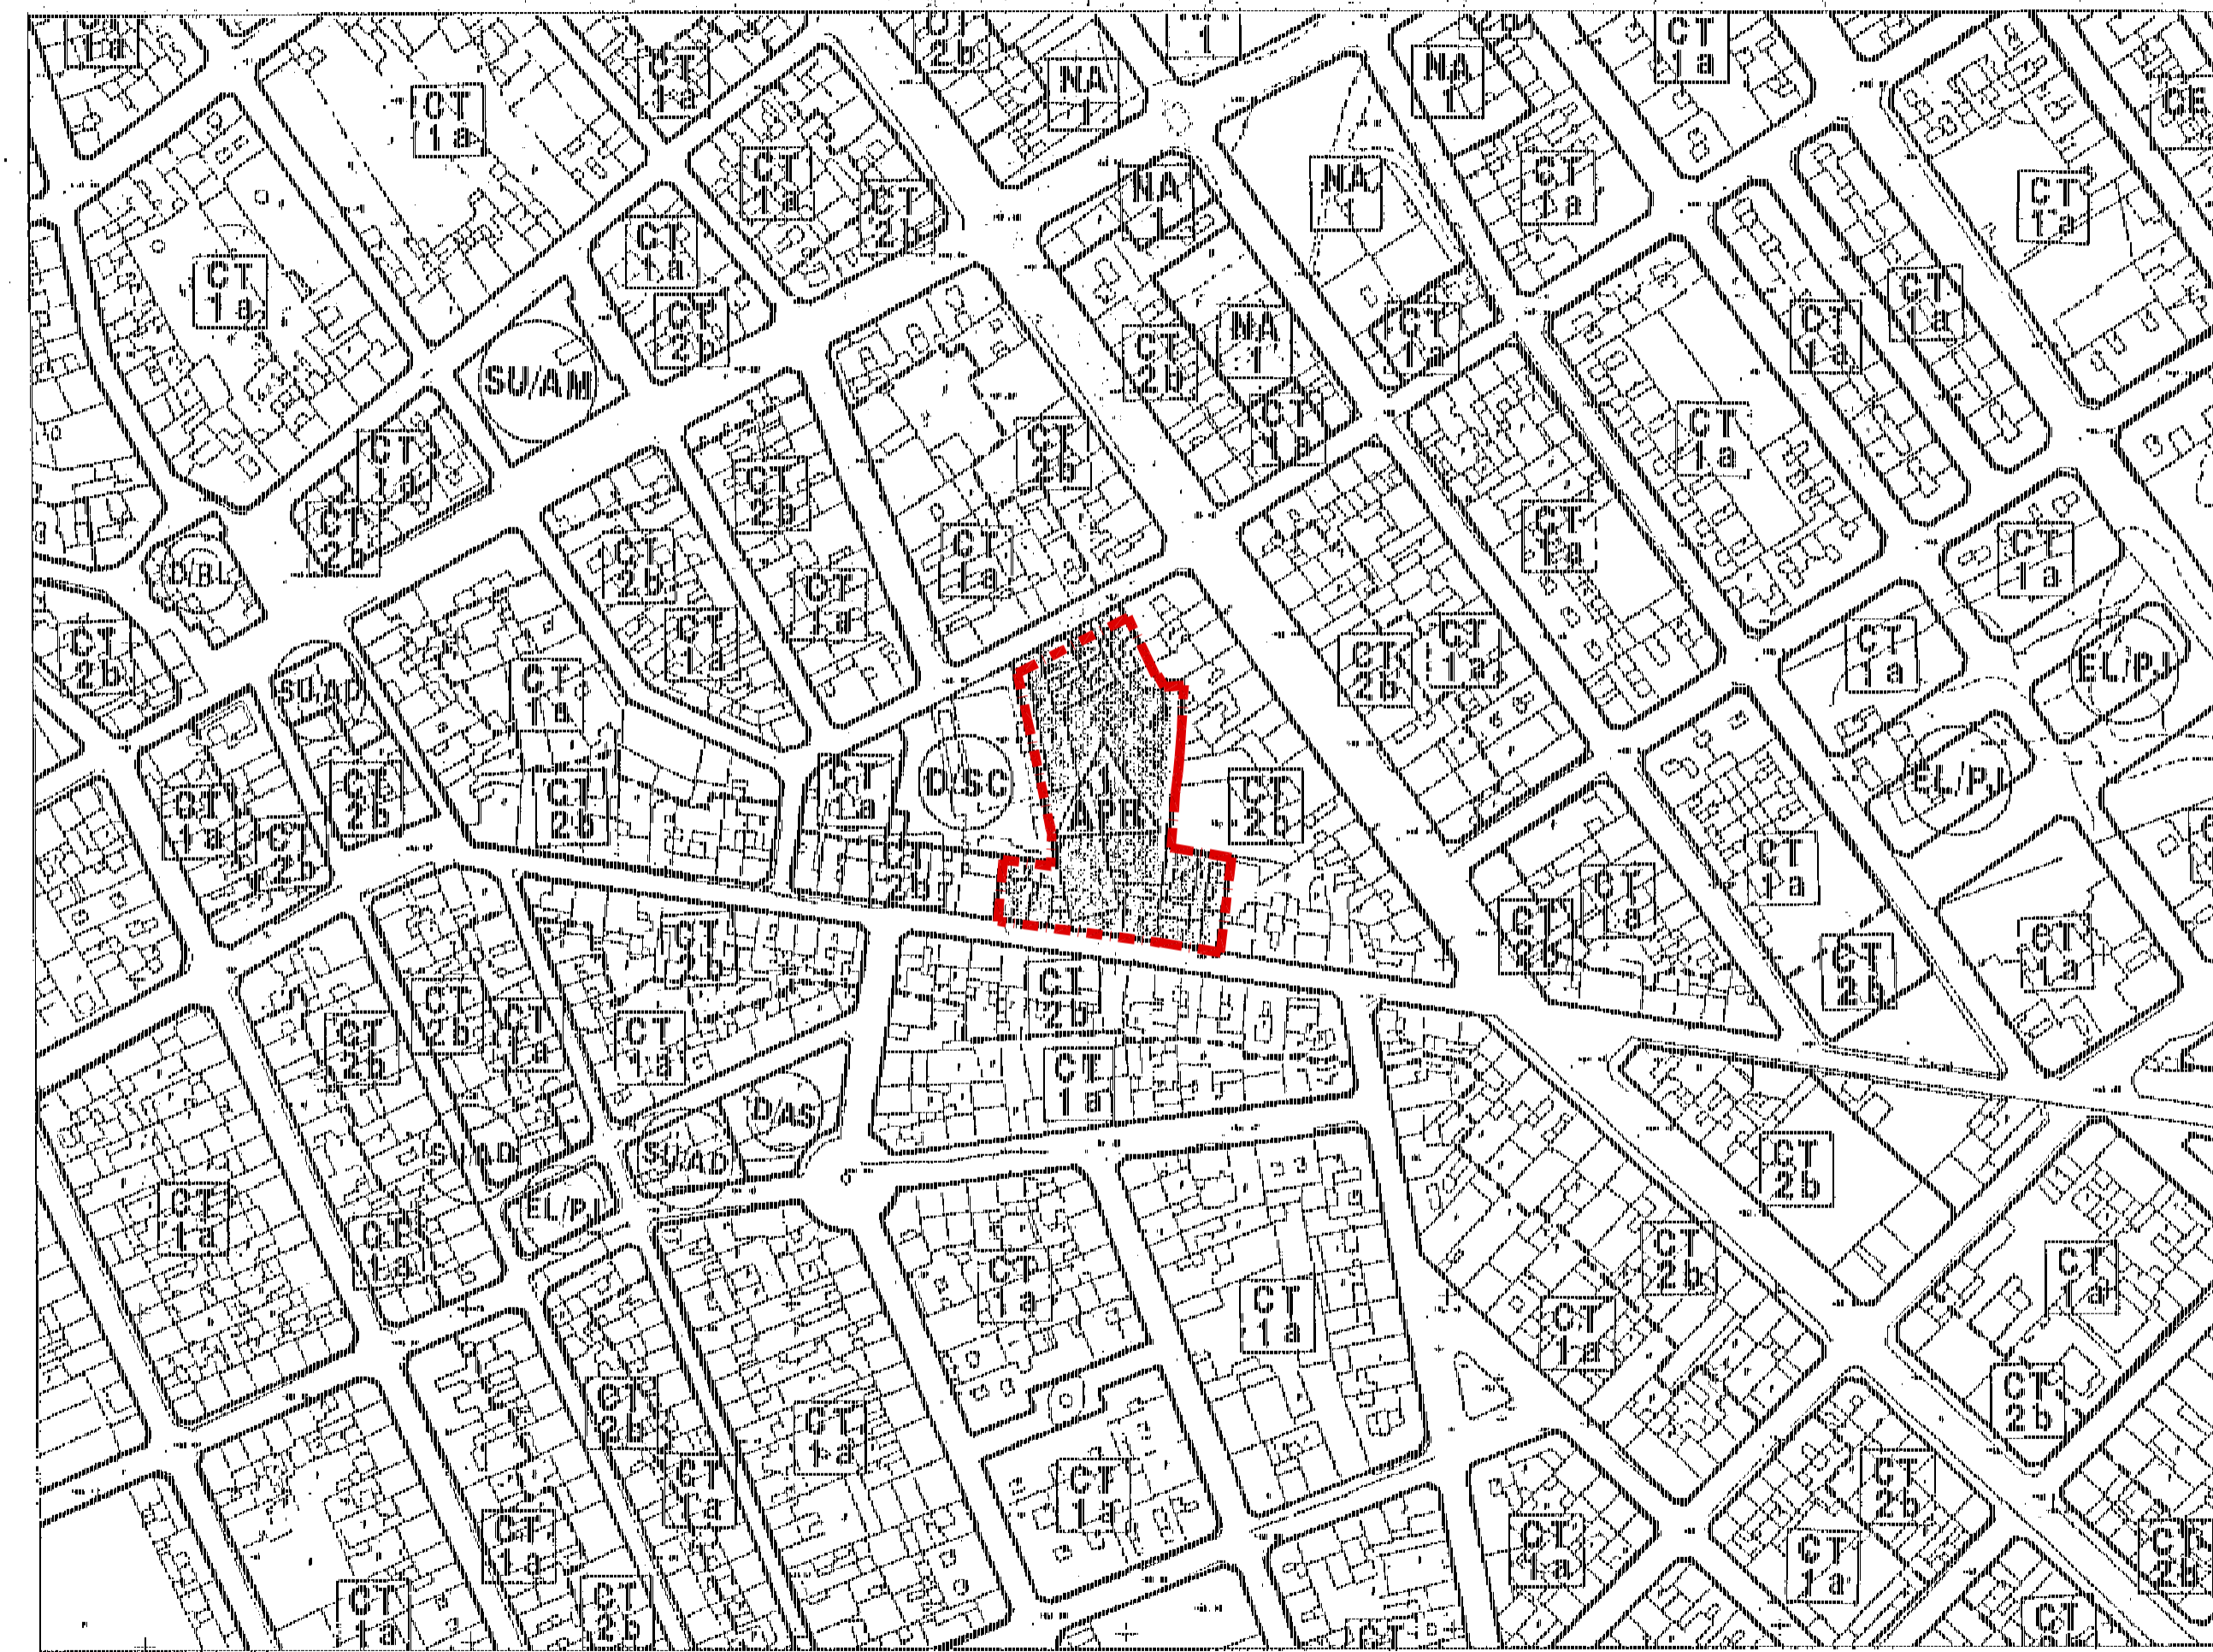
CT 1a

CT 1a

CT 2b

NA 1

1

NA 1

CT 1a

CT 1a

CT 1a

CT 2b

NA 1

NA 1

CT 1a

CT 1a

CT 1a

CT 1a

CT 2b

SU/AM

CT 2b

NA 1

CT 1a

CT 1a

CT 1a

CT 2b

CT 2b

CT 1a

CT 1a

CT 1a

CT 2b

CT 2b

CT 2b

CT 1a

CT 1a

CT 1a

D/BL

CT 1a

CT 2b

CT 1a

CT 2b

CT 1a

CT 1a

EL/PJ

CT 2b

SU/AD

CT 1a

D/SC

1 APR

CT 2b

EL/PJ

CT 2b

CT 2b

CT 1a

CT 1a

CT 2b

CT 1a

CT 2b

CT 2b

CT 1a

CT 2b

CT 2b

CT 2b

CT 1a

CT 1a

CT 1a

CT 2b

D/AS

SU/AD

SU/AD

EL/PJ

CT 2b

CT 1a

CT 1a

CT 1a

CT 2b

CT 1a

CT 1a

CT 2b

CT 1a

CT 2b

CT 1a

CT 1a

CT 2b

CT 1a

CT 1a

CT 2b

CT 1a

CT 1a

CT 1a

CT 2b

CT 1a

CT 2b

CT